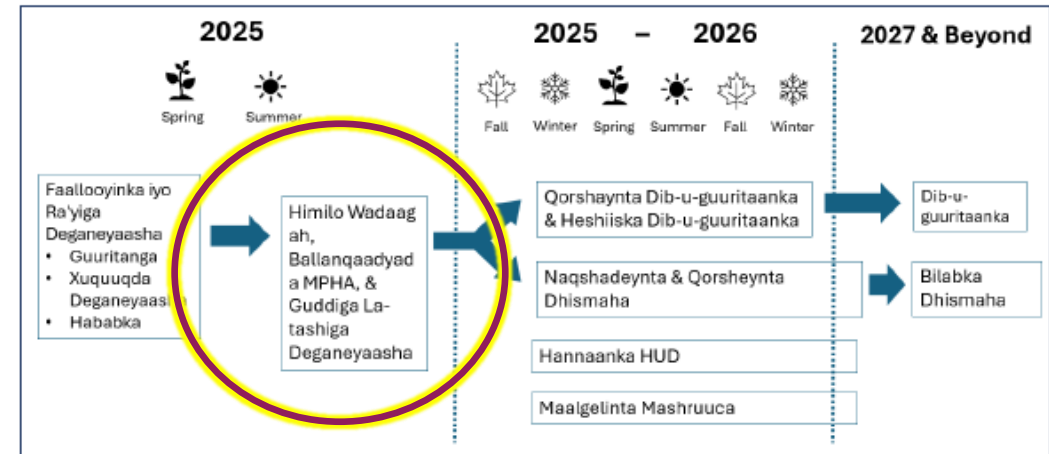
2025

Spring Summer

2025 – 2026

Fall Winter Spring Summer Fall Winter

2027 & Beyond

Faallooyinka iyo Ra'yiga Deganeyaasha
• Guuritanga
• Xuquuqda Deganeyaasha
• Hababka

Himilo Wadaagah, Ballanqaadyada MPHA, & Guddiga La-tashiga Deganeyaasha

Qorshaynta Dib-u-guuritaanka & Heshiiska Dib-u-guuritaanka

Naqshadeynta & Qorsheynta Dhismaha

Hannaanka HUD

Maalgelinta Mashruuca

Dib-u-guuritaanka

Bilabka Dhismaha